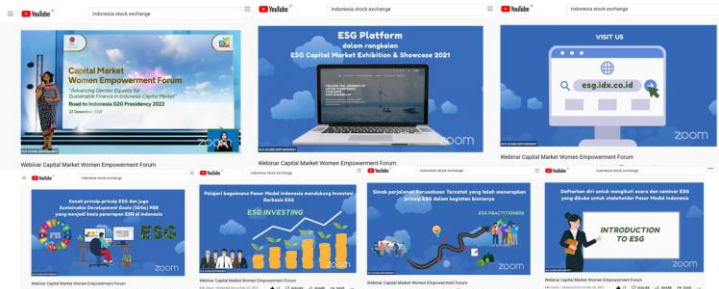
YouTube indonesia stock exchange

Capital Market Women Empowerment Forum

"Advancing Gender Equality for Sustainable Finance in Indonesia Capital Market"

Road to Indonesia G20 Presidency 2022

zoom

Webinar Capital Market Women Empowerment Forum

YouTube indonesia stock exchange

ESG Platform

dalam rangkaian

ESG Capital Market Exhibition & Showcase 2021

zoom

Webinar Capital Market Women Empowerment Forum

YouTube indonesia stock exchange

VISIT US

esg.idx.co.id

zoom

Webinar Capital Market Women Empowerment Forum

YouTube indonesia stock exchange

Kenali prinsip-prinsip ESG dan juga Sustainable Development Goals (SDGs) PBB yang menjadi basis penerapan ESG di Indonesia

ESG

zoom

Webinar Capital Market Women Empowerment Forum

YouTube indonesia stock exchange

Pelajari bagaimana Pasar Modal Indonesia mendukung Investasi Berbasis ESG

ESG INVESTING

zoom

Webinar Capital Market Women Empowerment Forum

YouTube indonesia stock exchange

Simak perjalanan Perusahaan Tercatat yang telah menerapkan prinsip ESG dalam kegiatan bisnisnya

ESG PRACTITIONERS

zoom

Webinar Capital Market Women Empowerment Forum

YouTube indonesia stock exchange

Daftarkan diri untuk mengikuti acara dan seminar ESG yang dibuka untuk stakeholder Pasar Modal Indonesia

INTRODUCTION TO ESG

zoom

Webinar Capital Market Women Empowerment Forum